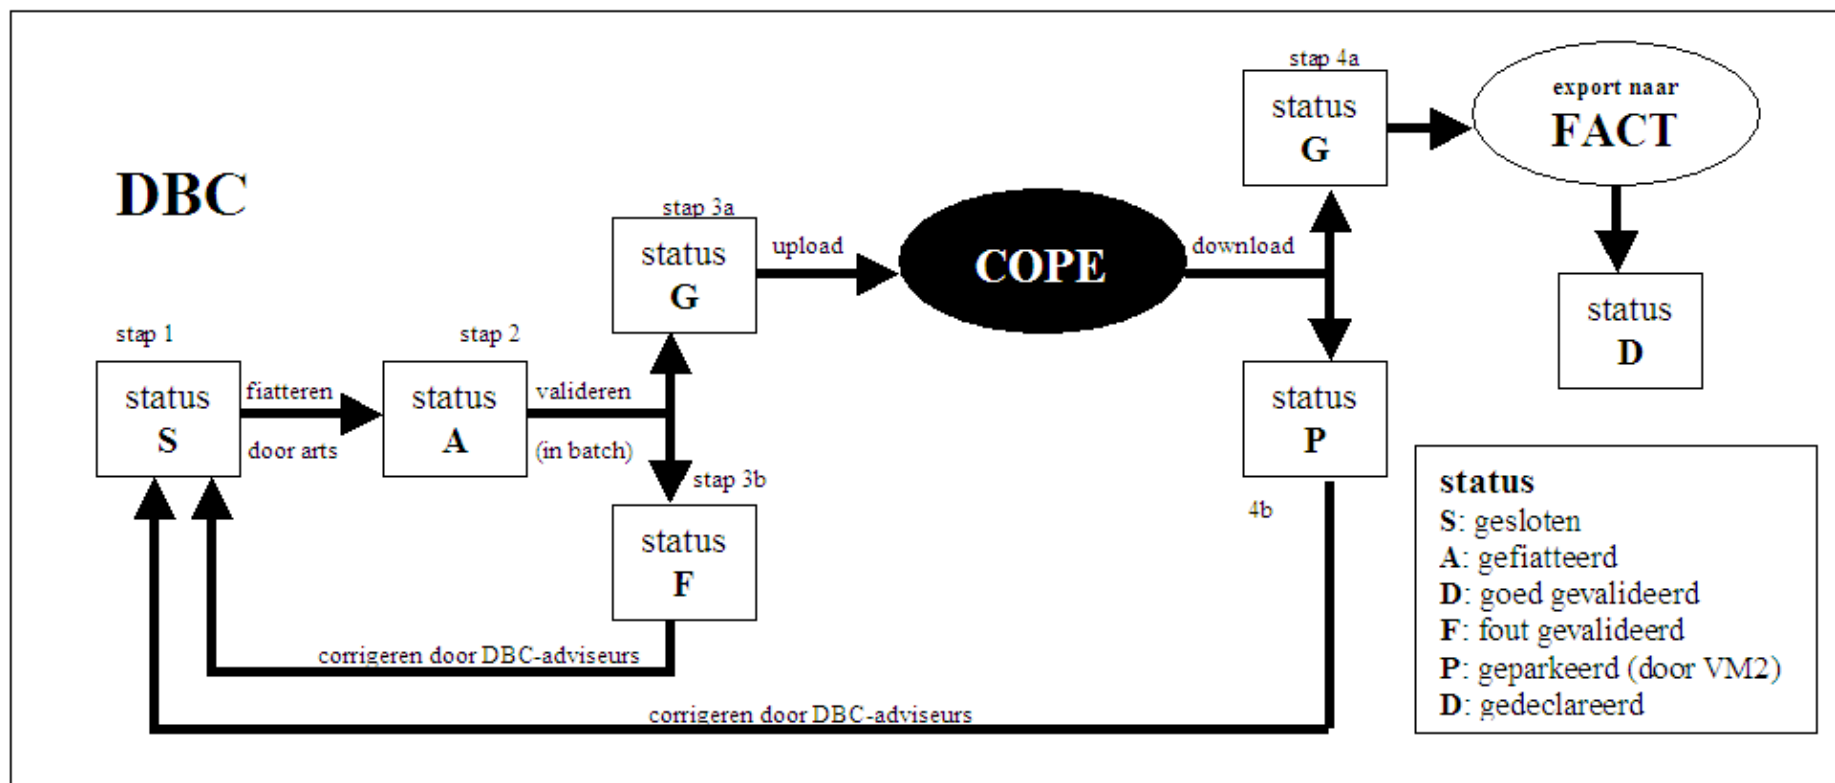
DBC

stap 1
status
S

fiatteren
door arts

stap 2
status
A

valideren
(in batch)

stap 3a
status
G

upload

COPE

download

stap 4a
status
G

export naar
FACT

status
D

stap 3b
status
F

status
P

4b

corrigeren door DBC-adviseurs

corrigeren door DBC-adviseurs

status
S: gesloten
A: gefiatteerd
D: goed gevalideerd
F: fout gevalideerd
P: geparkeerd (door VM2)
D: gedeclareerd